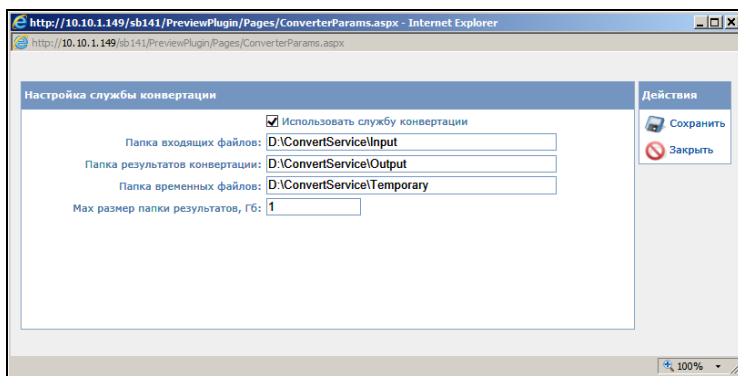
http://10.10.1.149/sb141/PreviewPlugin/Pages/ConverterParams.aspx - Internet Explorer

http://10.10.1.149/sb141/PreviewPlugin/Pages/ConverterParams.aspx

Настройка службы конвертации

Использовать службу конвертации

Папка входящих файлов: D:\ConvertService\Input

Папка результатов конвертации: D:\ConvertService\Output

Папка временных файлов: D:\ConvertService\Temporary

Max размер папки результатов, Гб: 1

Действия

Сохранить

Закрыть

100%